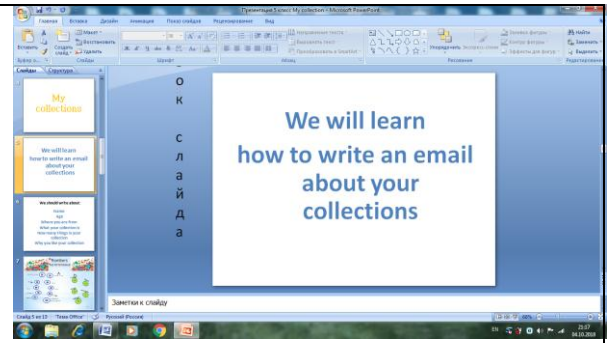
Презентация 5 класс My collection - Microsoft PowerPoint

Главная Вставка Дизайн Анимация Показ слайдов Рецензирование Вид

Вставить Создать слайд Макет Восстановить Удалить Буфер об... Слайды Шрифт Абзац Рисование Упорядочить Экспресс-стили Заливка фигуры Контур фигуры Эффекты для фигур Найти Заменить Выделить Редактирование Направление текста Выровнять текст Преобразовать в SmartArt

Слайды Структура

My collections

We will learn how to write an email about your collections

We should write about: Name Age Where you are from What your collection is How many things in your collection Why you like your collection

Numbers

о
к

с
л
а
й
д
а

We will learn
how to write an email
about your
collections

Заметки к слайду

Слайд 5 из 13 "Тема Office" Русский (Россия)

EN 21:07 24.10.2018